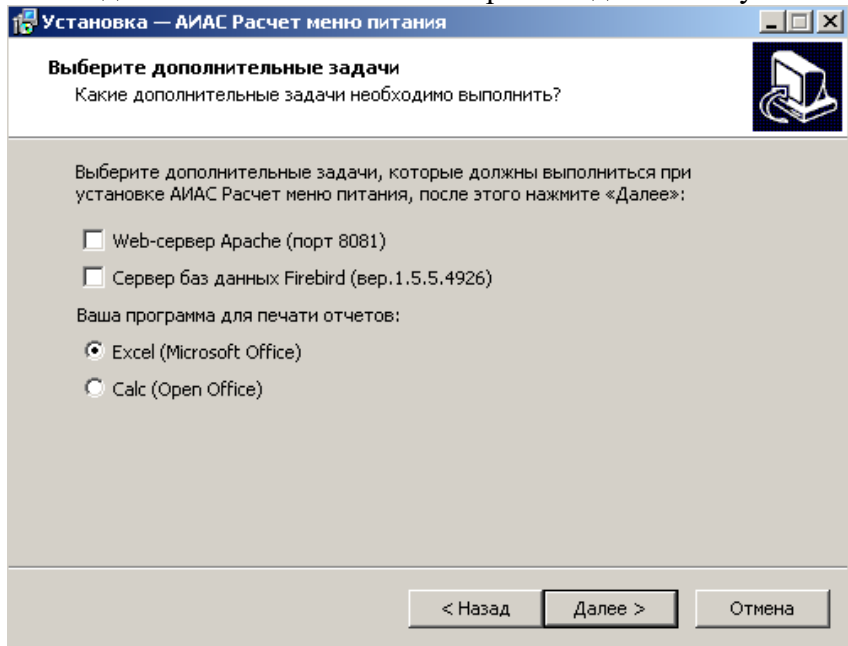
Установка — АИАС Расчет меню питания

Выберите дополнительные задачи
Какие дополнительные задачи необходимо выполнить?

Выберите дополнительные задачи, которые должны выполниться при установке АИАС Расчет меню питания, после этого нажмите «Далее»:

Web-сервер Apache (порт 8081)

Сервер баз данных Firebird (вер.1.5.5.4926)

Ваша программа для печати отчетов:

Excel (Microsoft Office)

Calc (Open Office)

< Назад

Далее >

Отмена